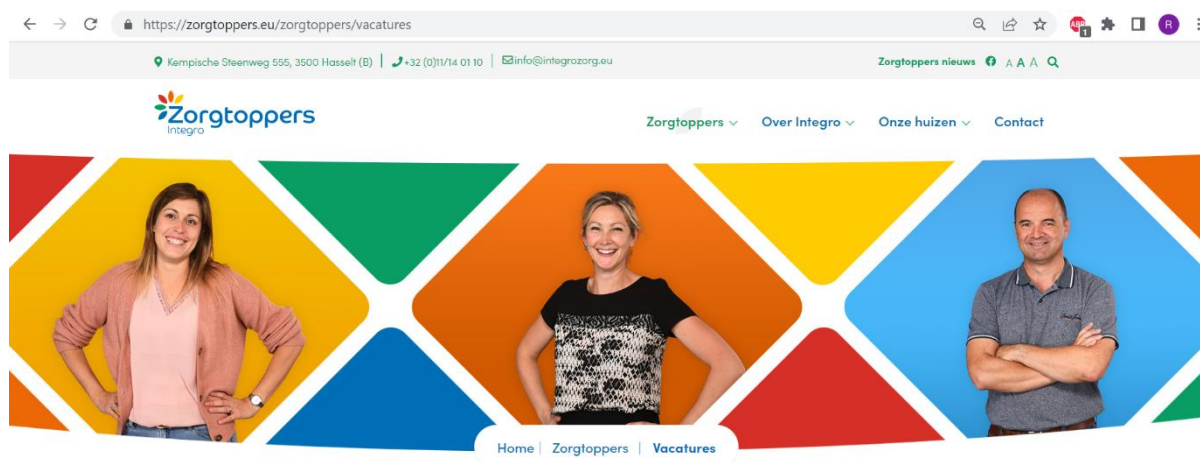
https://zorgtoppers.eu/zorgtoppers/vacatures

Kempische Steenweg 555, 3500 Hasselt (B) | +32 (0)11/14 01 10 | info@integrozorg.eu

Zorgtoppers nieuws A A A

Zorgtoppers
Integro

Zorgtoppers Over Integro Onze huizen Contact

Home | Zorgtoppers | Vacatures